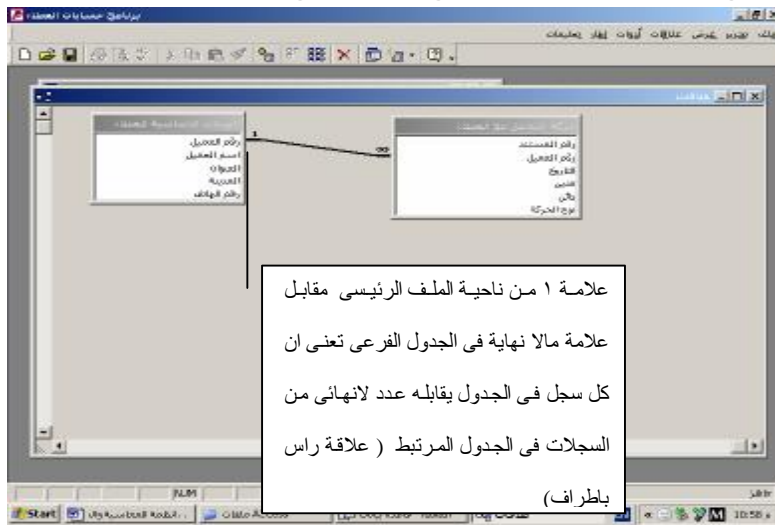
برنامج حسابات العملاء

ملف تحرير عرض علاقات أدوات إطار تعليمات

علاقات

1

∞

رقم العميل
اسم العميل
العنوان
المدينة
رقم الهاتف

رقم المستند
رقم العميل
التاريخ
مدين
دائن
نوع الحركة

علامة ١ من ناحية الملف الرئيسى مقابل علامة مالا نهاية فى الجدول الفرعى تعنى ان كل سجل فى الجدول يقابله عدد لانهائى من السجلات فى الجدول المرتبط ( علاقة راس باطراف)

NUM

Start

10:58